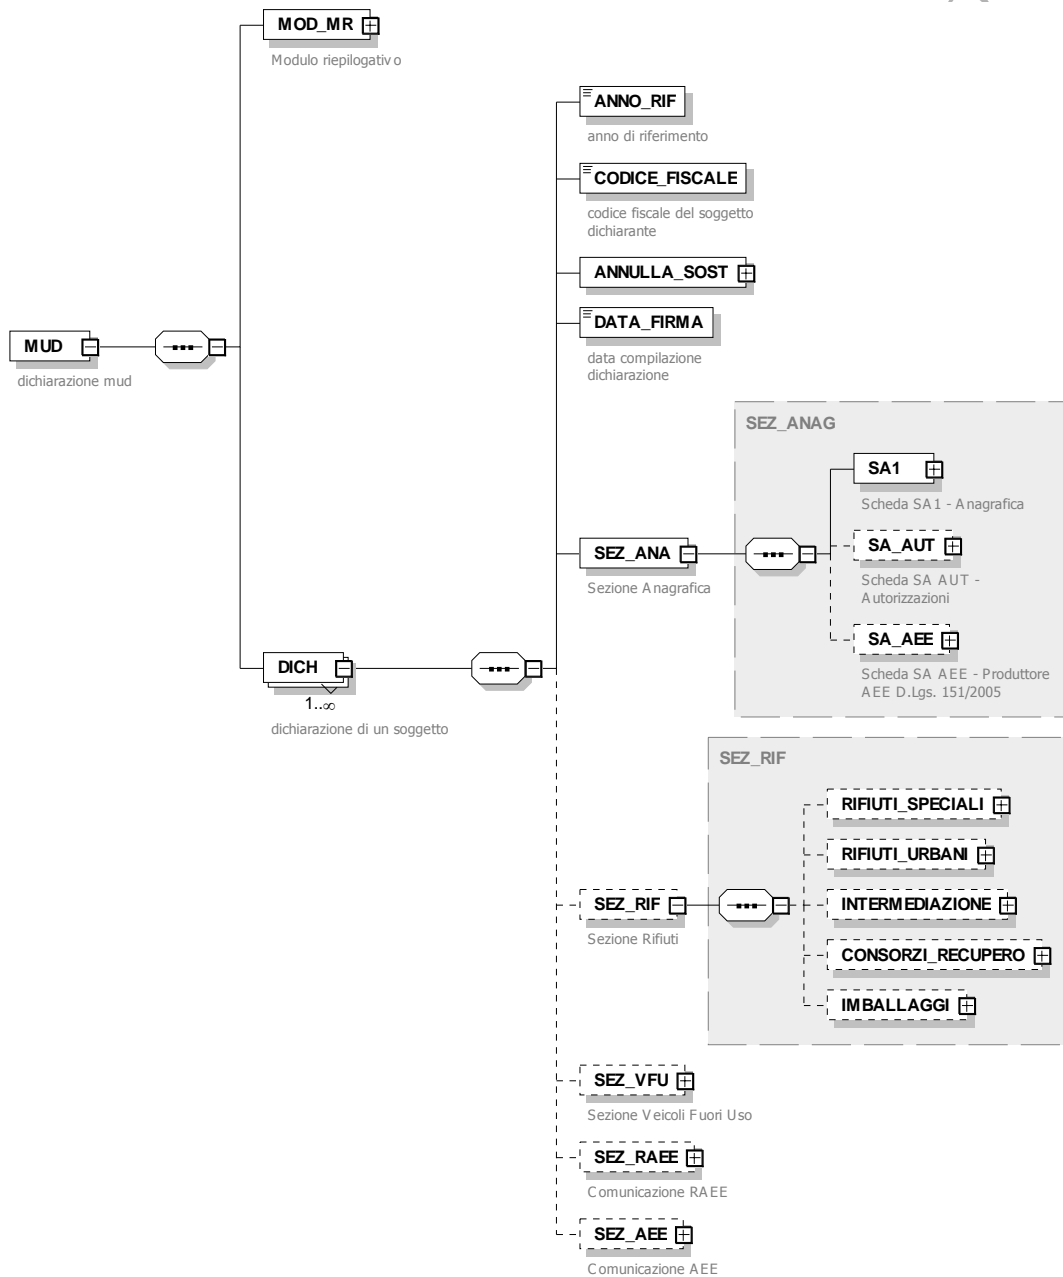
MOD_MR

Modulo riepilogativo

ANNO_RIF

anno di riferimento

CODICE_FISCALE

codice fiscale del soggetto dichiarante

ANNULLA_SOST

DATA_FIRMA

data compilazione dichiarazione

MUD

dichiarazione mud

SEZ_ANAG

SA1

Scheda SA1 - Anagrafica

SEZ_ANA

Sezione Anagrafica

SA_AUT

Scheda SA AUT - Autorizzazioni

SA_AEE

Scheda SA AEE - Produttore AEE D.Lgs. 151/2005

DICH

1..∞

dichiarazione di un soggetto

SEZ_RIF

RIFIUTI_SPECIALI

RIFIUTI_URBANI

SEZ_RIF

Sezione Rifiuti

INTERMEDIAZIONE

CONSORZI_RECUPERO

IMBALLAGGI

SEZ_VFU

Sezione Veicoli Fuori Uso

SEZ_RAEE

Comunicazione RAEE

SEZ_AEE

Comunicazione AEE